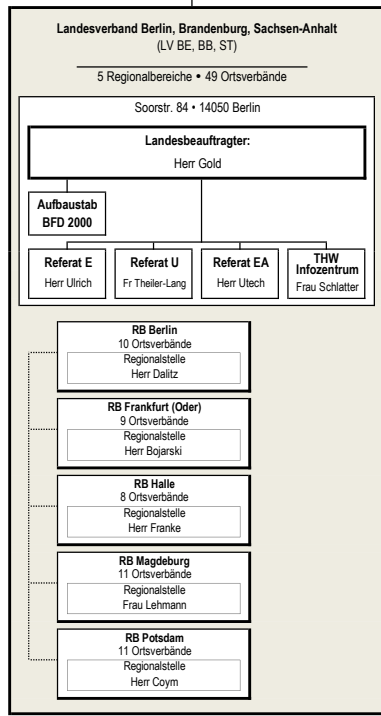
Landesverband Berlin, Brandenburg, Sachsen-Anhalt
(LV BE, BB, ST)

5 Regionalbereiche • 49 Ortsverbände

Soorstr. 84 • 14050 Berlin

Landesbeauftragter:
Herr Gold

Aufbaustab BFD 2000

Referat E
Herr Ulrich

Referat U
Fr Theiler-Lang

Referat EA
Herr Utech

THW Infozentrum
Frau Schlatter

RB Berlin
10 Ortsverbände
Regionalstelle
Herr Dalitz

RB Frankfurt (Oder)
9 Ortsverbände
Regionalstelle
Herr Bojarski

RB Halle
8 Ortsverbände
Regionalstelle
Herr Franke

RB Magdeburg
11 Ortsverbände
Regionalstelle
Frau Lehmann

RB Potsdam
11 Ortsverbände
Regionalstelle
Herr Coym